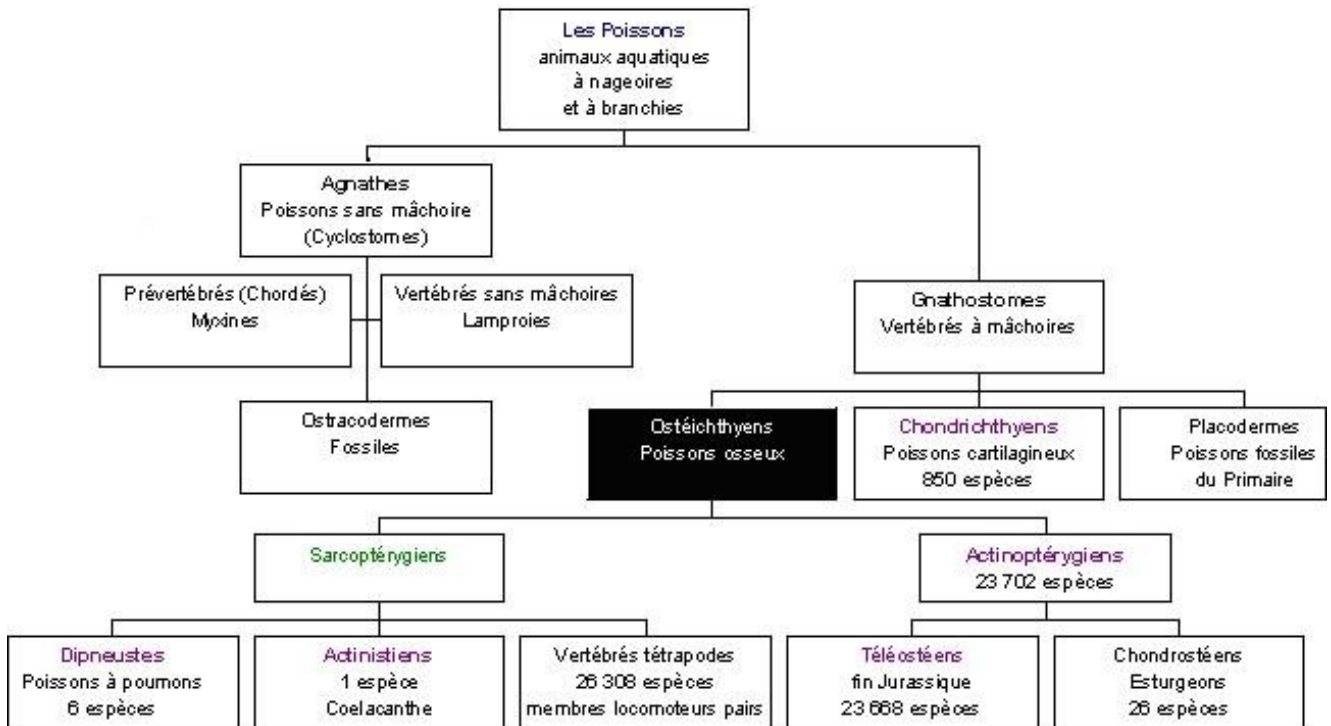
Les Poissons
animaux aquatiques
à nageoires
et à branchies

Agnathes
Poissons sans mâchoire
(Cyclostomes)

Prévertébrés (Chordés)
Myxines

Vertébrés sans mâchoires
Lamproies

Ostracodermes
Fossiles

Gnathostomes
Vertébrés à mâchoires

Ostéichthyens
Poissons osseux

Chondrichthyens
Poissons cartilagineux
850 espèces

Placodermes
Poissons fossiles
du Primaire

Sarcoptérygiens

Actinoptérygiens
23 702 espèces

Dipneustes
Poissons à poumons
6 espèces

Actinistiens
1 espèce
Coelacanthe

Vertébrés tétrapodes
26 308 espèces
membres locomoteurs pairs

Téléostéens
fin Jurassique
23 668 espèces

Chondrostéens
Esturgeons
26 espèces